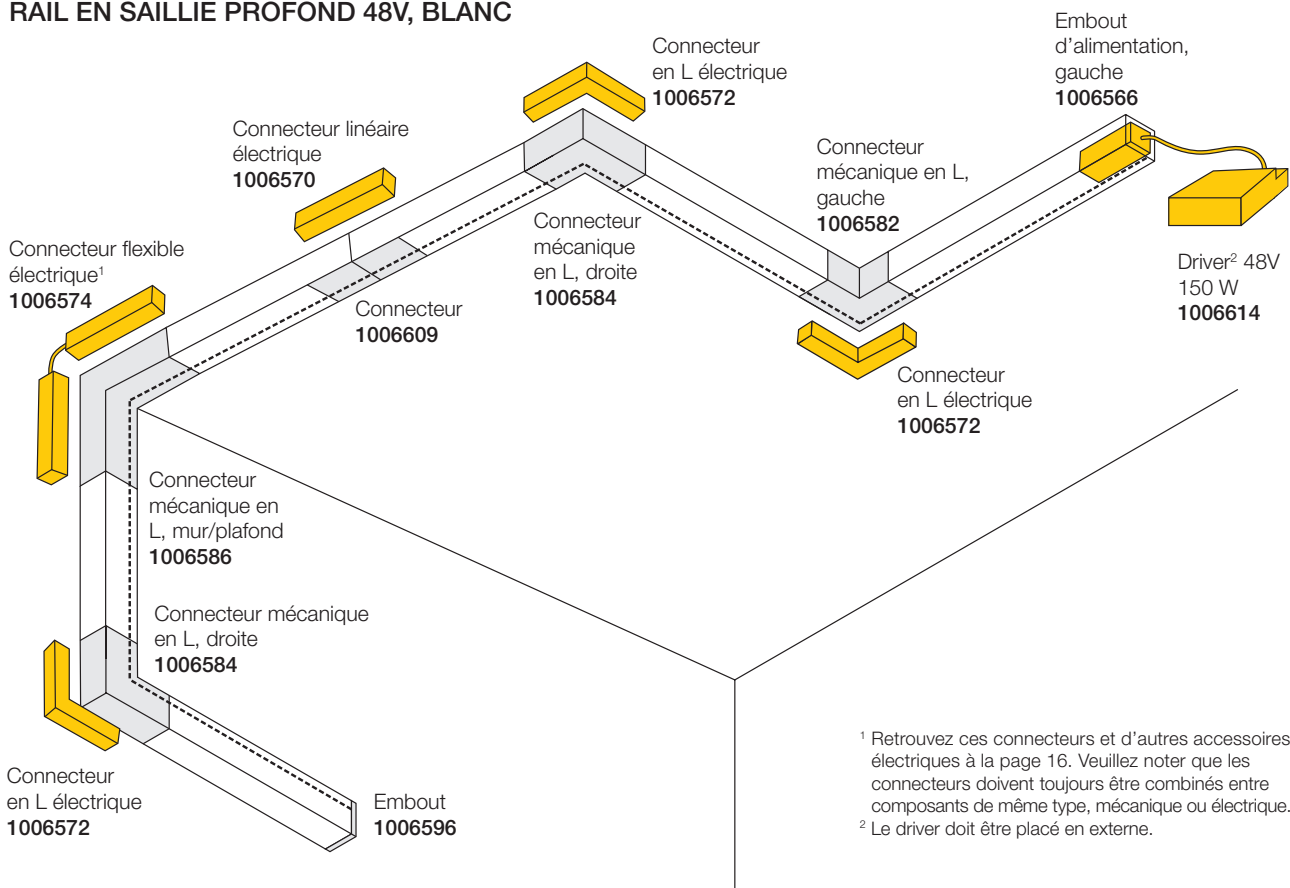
RAIL EN SAILLIE PROFOND 48V, BLANC

Connecteur en L électrique
**1006572**

Embout d'alimentation, gauche
**1006566**

Connecteur linéaire électrique
**1006570**

Connecteur mécanique en L, gauche
**1006582**

Connecteur mécanique en L, droite
**1006584**

Connecteur flexible électrique$^1$
**1006574**

Driver$^2$ 48V 150 W
**1006614**

Connecteur
**1006609**

Connecteur en L électrique
**1006572**

Connecteur mécanique en L, mur/plafond
**1006586**

Connecteur mécanique en L, droite
**1006584**

Connecteur en L électrique
**1006572**

Embout
**1006596**

$^1$ Retrouvez ces connecteurs et d'autres accessoires électriques à la page 16. Veuillez noter que les connecteurs doivent toujours être combinés entre composants de même type, mécanique ou électrique.
$^2$ Le driver doit être placé en externe.